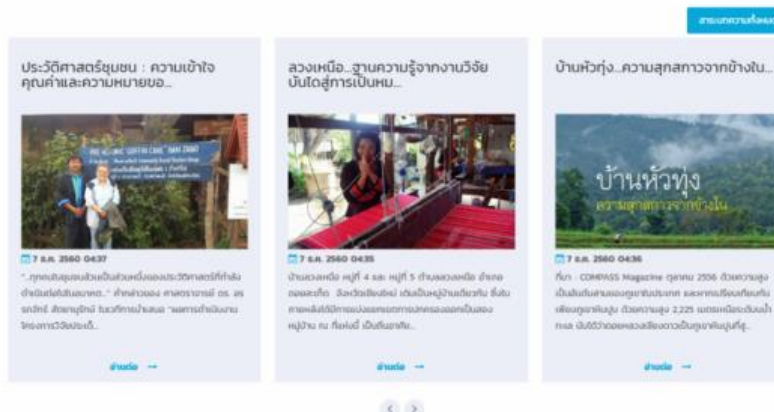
สาระความรู้ทั้งหมด

ประวัติศาสตร์ชุมชน : ความเข้าใจคุณค่าและความหมายขอ...

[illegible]

7 ส.ค. 2560 04:37

"...ทุกคนในชุมชนล้วนเป็นส่วนหนึ่งของประวัติศาสตร์ที่กำลังดำเนินต่อไปในอนาคต..." คำกล่าวของ ศาสตราจารย์ ดร. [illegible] ในเวทีการนำเสนอ "ผลการดำเนินงานโครงการวิจัยประเด็...

อ่านต่อ →

ลวงเหนือ...ฐานความรู้จากงานวิจัยบันไดสู่การเป็นหม...

7 ส.ค. 2560 04:35

บ้านลวงเหนือ หมู่ที่ 4 และ หมู่ที่ 5 ตำบลลวงเหนือ อำเภอดอยสะเก็ด จังหวัดเชียงใหม่ เดิมเป็นหมู่บ้านเดียวกัน ซึ่งต่อมาภายหลังได้มีการแบ่งแยกการปกครองออกเป็นสองหมู่บ้าน ณ ที่แห่งนี้ เป็นต้นฉากกัน...

อ่านต่อ →

บ้านหัวทุ่ง...ความสุกสกาวจากข้างใน...

บ้านหัวทุ่ง
ความสุกสกาวจากข้างใน

7 ส.ค. 2560 04:36

ที่มา : COMPASS Magazine ตุลาคม 2556 ด้วยความสูงเป็นอันดับสามของภูเขาในประเทศ และการเปรียบเทียบกับเพียงภูเขาในภูมิภาค ด้วยความสูง 2,225 เมตรเหนือระดับน้ำทะเล นับได้ว่าดอยหลวงเชียงดาวเป็นภูเขาที่มนุษย์รู้...

อ่านต่อ →